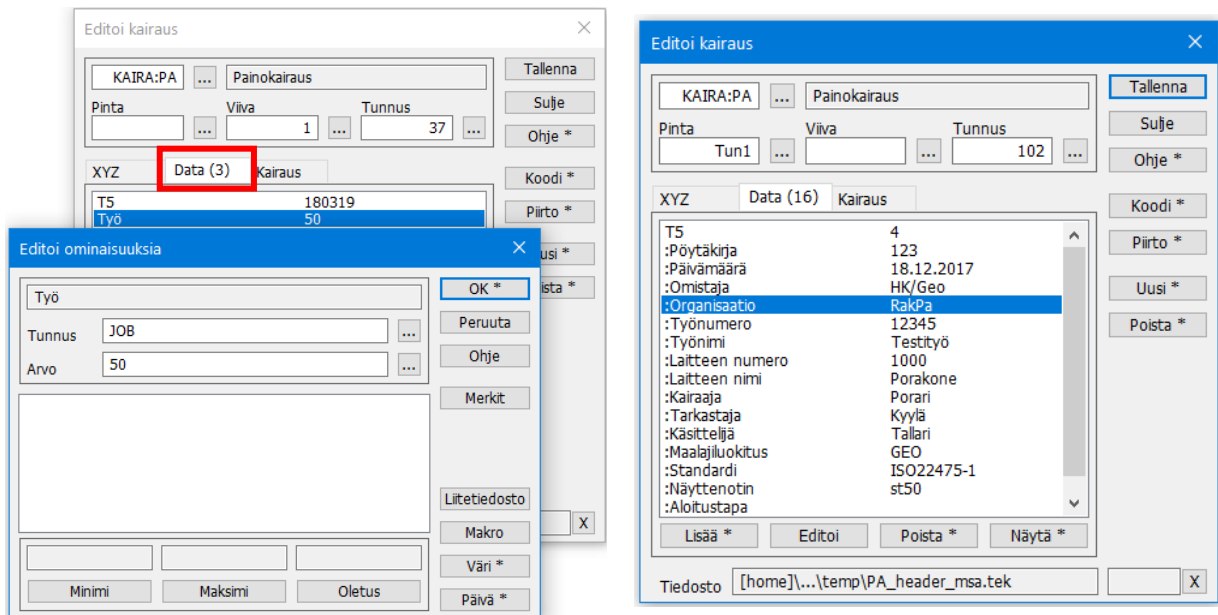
Editoi kairaus

KAIRA:PA ... Painokairaus

Pinta ... Viiva 1 ... Tunnus 37 ...

Tallenna
Sulje
Ohje *

XYZ Data (3) Kairaus

Koodi *
Piirto *
Uusi *
Poista *

| | |
|---|---|
| T5 | 180319 |
| Työ | 50 |

X

Editoi ominaisuuksia

Työ

Tunnus JOB ...
Arvo 50 ...

OK *
Peruuta
Ohje
Merkit
Liitetiedosto
Makro
Väri *
Päivä *

Minimi
Maksimi
Oletus

Editoi kairaus

KAIRA:PA ... Painokairaus

Pinta Tun1 ... Viiva ... Tunnus 102 ...

Tallenna
Sulje
Ohje *

XYZ Data (16) Kairaus

Koodi *
Piirto *
Uusi *
Poista *

| | |
|---|---|
| T5 | 4 |
| :Pöytäkirja | 123 |
| :Päivämäärä | 18.12.2017 |
| :Omistaja | HK/Geo |
| :Organisaatio | RakPa |
| :Työnumero | 12345 |
| :Työnimi | Testityö |
| :Laitteen numero | 1000 |
| :Laitteen nimi | Porakone |
| :Kairaaja | Porari |
| :Tarkastaja | Kyylä |
| :Käsittelijä | Tallari |
| :Maalajiluokitus | GEO |
| :Standardi | ISO22475-1 |
| :Näyttenotin | st50 |
| :Aloitustapa | |

Lisää * Editoi Poista * Näytä *

Tiedosto [home]\...\temp\PA_header_msa.tek X